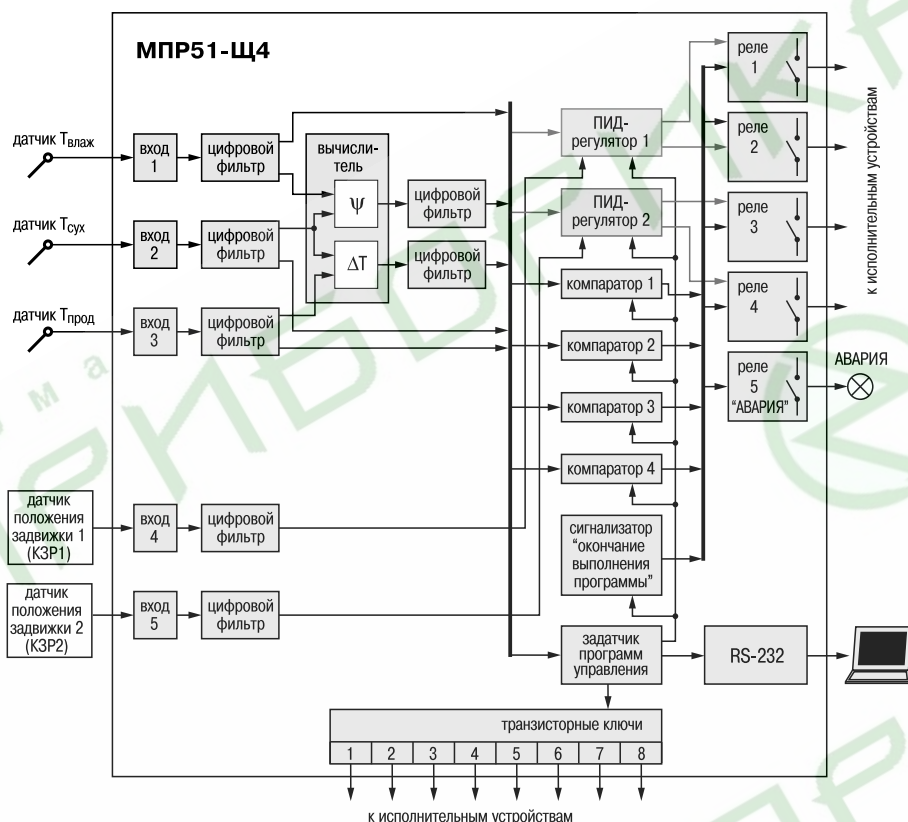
МПР51-Щ4

датчик $T_{влаж}$

вход 1

цифровой фильтр

датчик $T_{сух}$

вход 2

цифровой фильтр

датчик $T_{прод}$

вход 3

цифровой фильтр

вычислитель

$\psi$

$\Delta T$

цифровой фильтр

цифровой фильтр

ПИД-регулятор 1

ПИД-регулятор 2

компаратор 1

компаратор 2

компаратор 3

компаратор 4

реле 1

реле 2

реле 3

реле 4

реле 5 "АВАРИЯ"

АВАРИЯ

к исполнительным устройствам

датчик положения задвижки 1 (КЗР1)

вход 4

цифровой фильтр

датчик положения задвижки 2 (КЗР2)

вход 5

цифровой фильтр

сигнализатор "окончание выполнения программы"

задатчик программ управления

RS-232

транзисторные ключи

| 1 | 2 | 3 | 4 | 5 | 6 | 7 | 8 |
|---|---|---|---|---|---|---|---|

к исполнительным устройствам